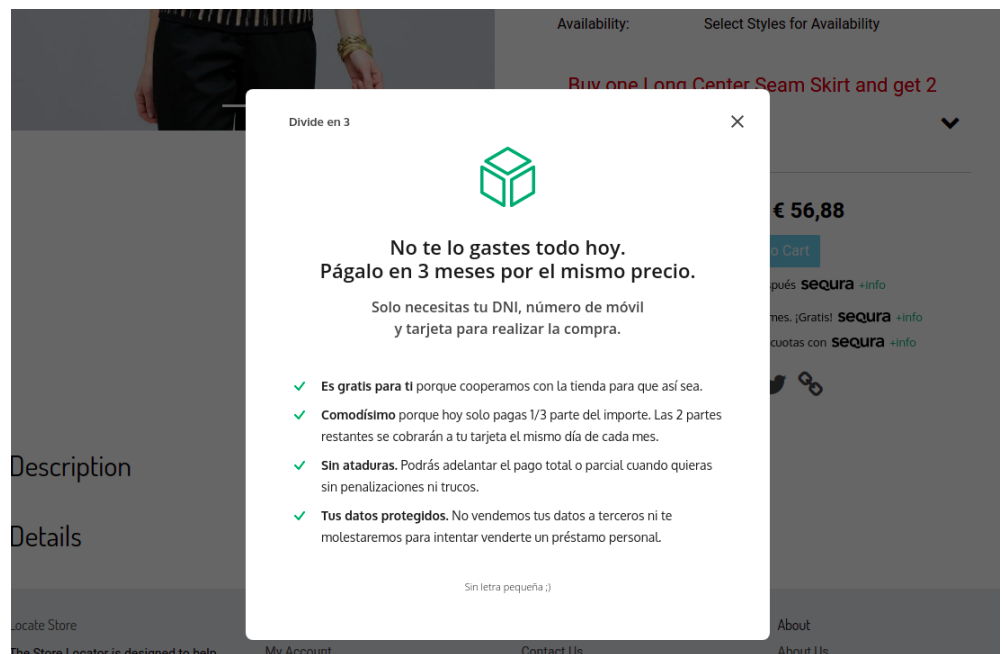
Availability: Select Styles for Availability

Buy one Long Center Seam Skirt and get 2

€ 56,88

o Cart

pués sequra +info

mes. ¡Gratis! sequra +info

cuotas con sequra +info

Description

Details

Locate Store

The Store Locator is designed to help

My Account

Contact Us

About

About Us

Divide en 3

No te lo gastes todo hoy.
Págalo en 3 meses por el mismo precio.

Solo necesitas tu DNI, número de móvil y tarjeta para realizar la compra.

**Es gratis para ti** porque cooperamos con la tienda para que así sea.

**Comodísimo** porque hoy solo pagas 1/3 parte del importe. Las 2 partes restantes se cobrarán a tu tarjeta el mismo día de cada mes.

**Sin ataduras.** Podrás adelantar el pago total o parcial cuando quieras sin penalizaciones ni trucos.

**Tus datos protegidos.** No vendemos tus datos a terceros ni te molestaremos para intentar venderte un préstamo personal.

Sin letra pequeña ;)